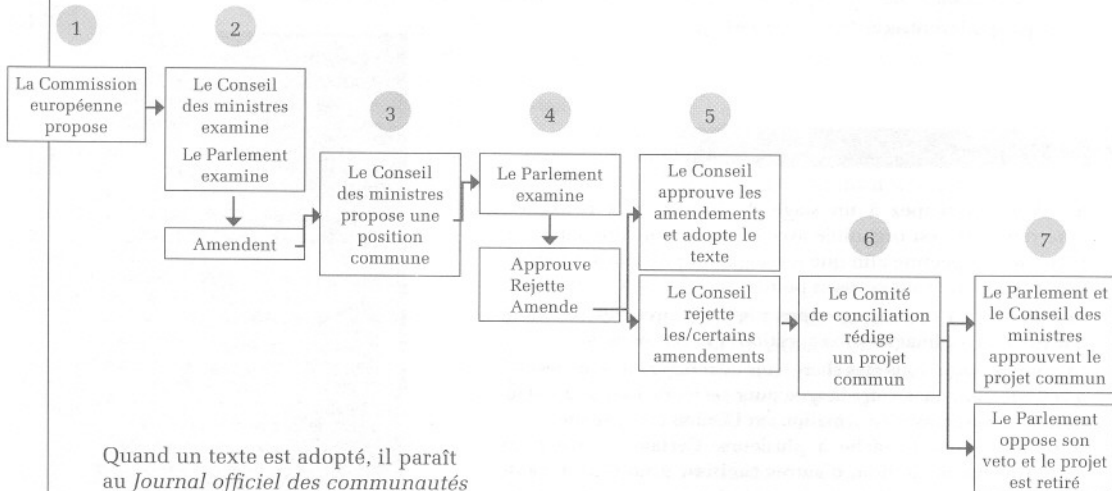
1

La Commission européenne propose

2

Le Conseil des ministres examine
Le Parlement examine

Amendent

3

Le Conseil des ministres propose une position commune

4

Le Parlement examine

Approuve
Rejette
Amende

5

Le Conseil approuve les amendements et adopte le texte

Le Conseil rejette les/certains amendements

6

Le Comité de conciliation rédige un projet commun

7

Le Parlement et le Conseil des ministres approuvent le projet commun

Le Parlement oppose son veto et le projet est retiré

Quand un texte est adopté, il paraît au *Journal officiel des communautés*